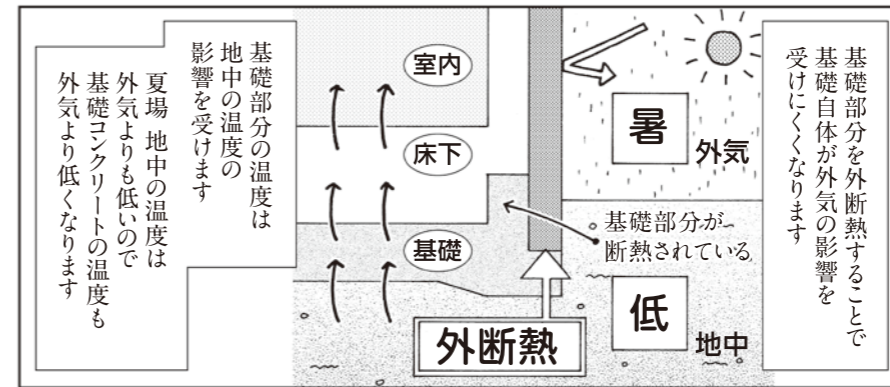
基礎部分を外断熱することで基礎自体が外気の影響を受けにくくなります

暑

外気

低

地中

基礎部分が断熱されている

外断熱

室内

床下

基礎

基礎部分の温度は地中の温度の影響を受けます

夏場 地中の温度は外気よりも低いので基礎コンクリートの温度も外気より低くなります